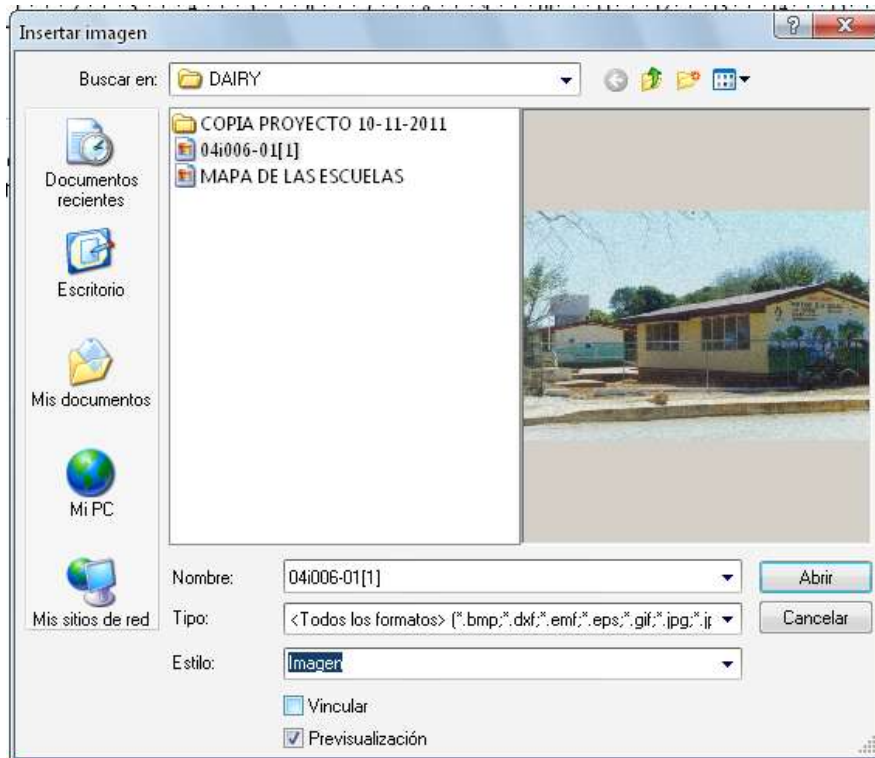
Insertar imagen

Buscar en: DAIRY

Documentos recientes

Escritorio

Mis documentos

Mi PC

Mis sitios de red

COPIA PROYECTO 10-11-2011
04i006-01[1]
MAPA DE LAS ESCUELAS

Nombre: 04i006-01[1]

Tipo: <Todos los formatos> (*.bmp;*.dxf;*.emf;*.eps;*.gif;*.jpg;*.j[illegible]

Estilo: Imagen

Vincular

Previsualización

Abrir

Cancelar